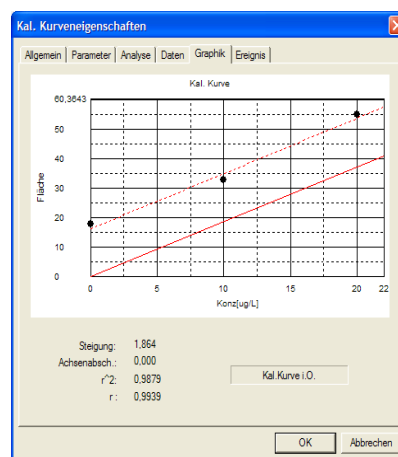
Kal. Kurveneigenschaften

Allgemein | Parameter | Analyse | Daten | Graphik | Ereignis

Kal. Kurve

60,3643
50
40
30
20
10
0

Fläche

0 5 10 15 20 22
Konz[ug/L]

Steigung: 1,864
Achsenabsch.: 0,000
r^2: 0,9879
r: 0,9939

Kal.Kurve i.O.

OK
Abbrechen